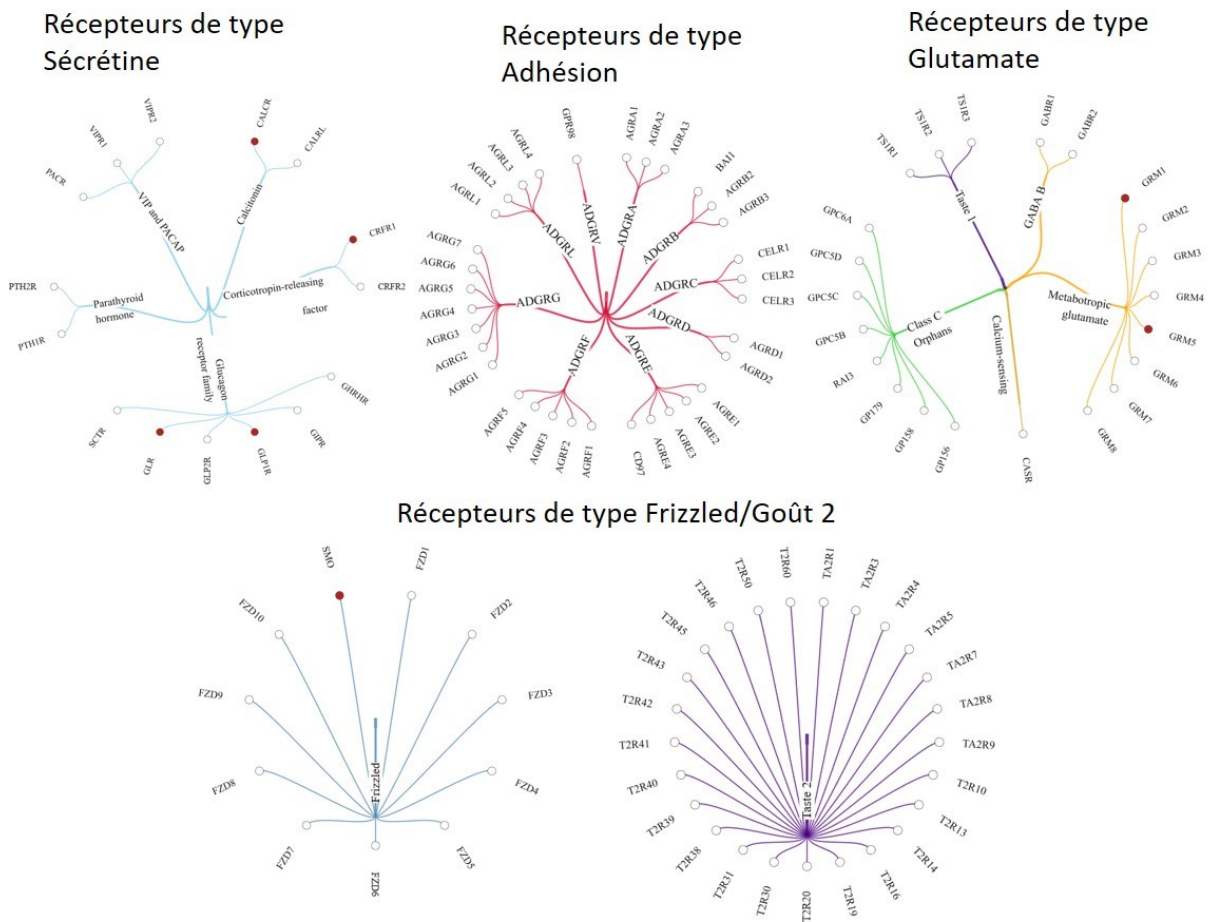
Récepteurs de type Sécrétine

VIPR2
VIPR1
PACR
VIP and PACAP
CALCR
CALRL
Calcitonin
CRFR1
CRFR2
Corticotropin-releasing factor
PTH2R
PTH1R
Parathyroid hormone
Glucagon receptor family
GHRHR
SCTR
GLR
GLP2R
GLP1R
GIPR

Récepteurs de type Adhésion

GPR98
AGRA1
AGRA2
AGRA3
AGRL4
AGRL3
AGRL2
AGRL1
ADGRL
ADGRV
ADGRA
BAI1
AGRB2
AGRB3
ADGRB
AGRG7
AGRG6
AGRG5
AGRG4
AGRG3
AGRG2
AGRG1
ADGRG
CELR1
CELR2
CELR3
ADGRC
ADGRD
AGRD1
AGRD2
ADGRF
ADGRE
AGRF5
AGRF4
AGRF3
AGRF2
AGRF1
CD97
AGRE4
AGRE3
AGRE2
AGRE1

Récepteurs de type Glutamate

TS1R1
TS1R2
TS1R3
Taste 1
GABR1
GABR2
GABA B
GRM1
GRM2
GRM3
GRM4
GRM5
GRM6
GRM7
GRM8
Metabotropic glutamate
GPC6A
GPC5D
GPC5C
GPC5B
RAI3
GP179
GP158
GP156
Class C Orphans
Calcium-sensing
CASR

Récepteurs de type Frizzled/Goût 2

SMO
FZD1
FZD2
FZD3
FZD4
FZD5
FZD6
FZD7
FZD8
FZD9
FZD10
Frizzled

T2R50
T2R60
TA2R1
TA2R3
TA2R4
TA2R5
TA2R7
TA2R8
TA2R9
T2R10
T2R13
T2R14
T2R16
T2R19
T2R20
T2R30
T2R31
T2R38
T2R39
T2R40
T2R41
T2R42
T2R43
T2R45
T2R46
Taste 2